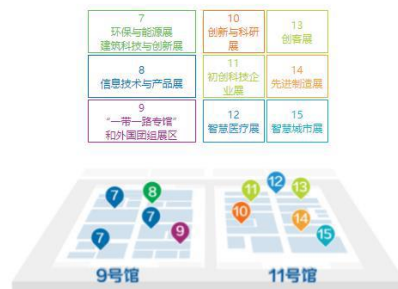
7
环保与能源展
建筑科技与创新展

8
信息技术与产品展

9
"一带一路专馆"
和外国团组展区

10
创新与科研展

11
初创科技企业展

12
智慧医疗展

13
创客展

14
先进制造展

15
智慧城市展

7
8
7
9
7

11
12
13
10
14
15

9号馆
11号馆